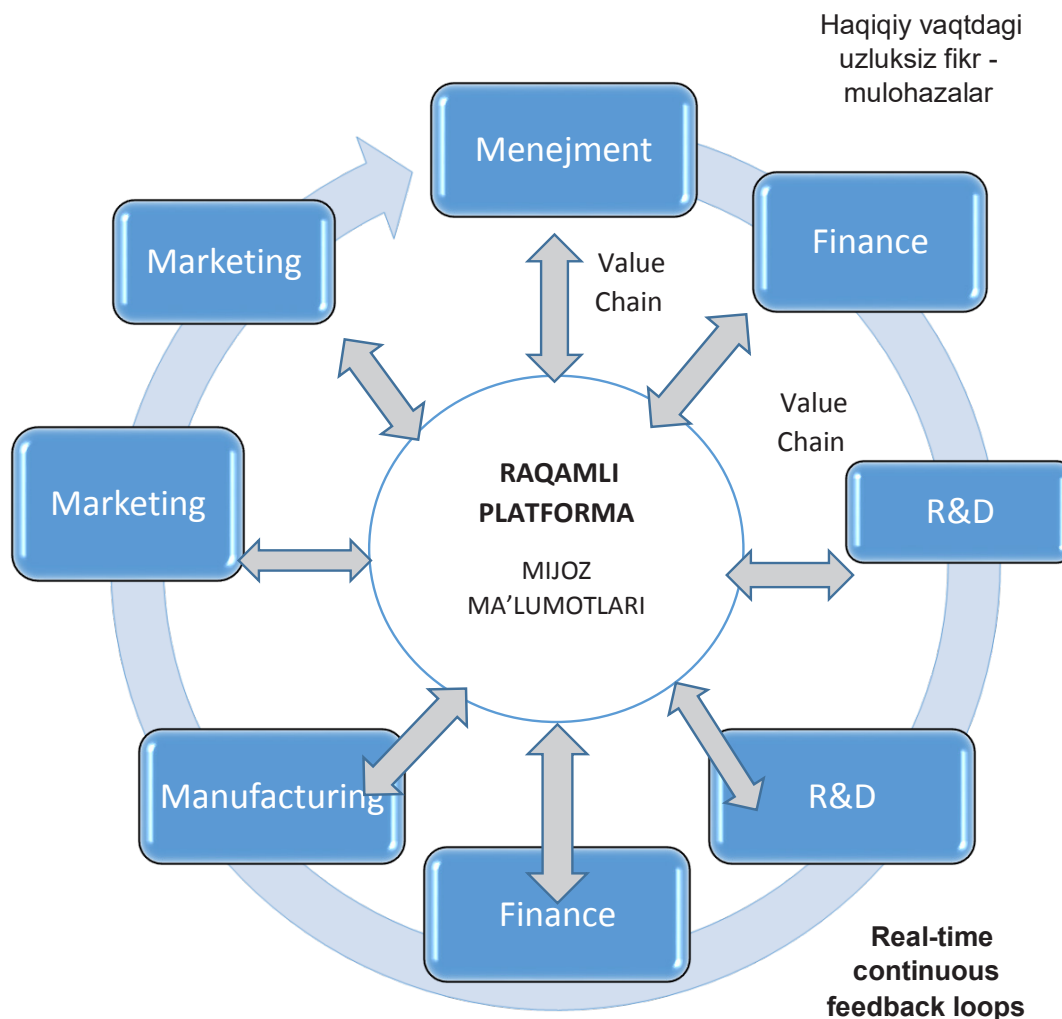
Haqiqiy vaqtdagi uzluksiz fikr - mulohazalar

Menejment

Finance

Marketing

Value Chain

Value Chain

RAQAMLI PLATFORMA

MIJOZ MA'LUMOTLARI

Marketing

R&D

Manufacturing

R&D

Finance

Real-time continuous feedback loops